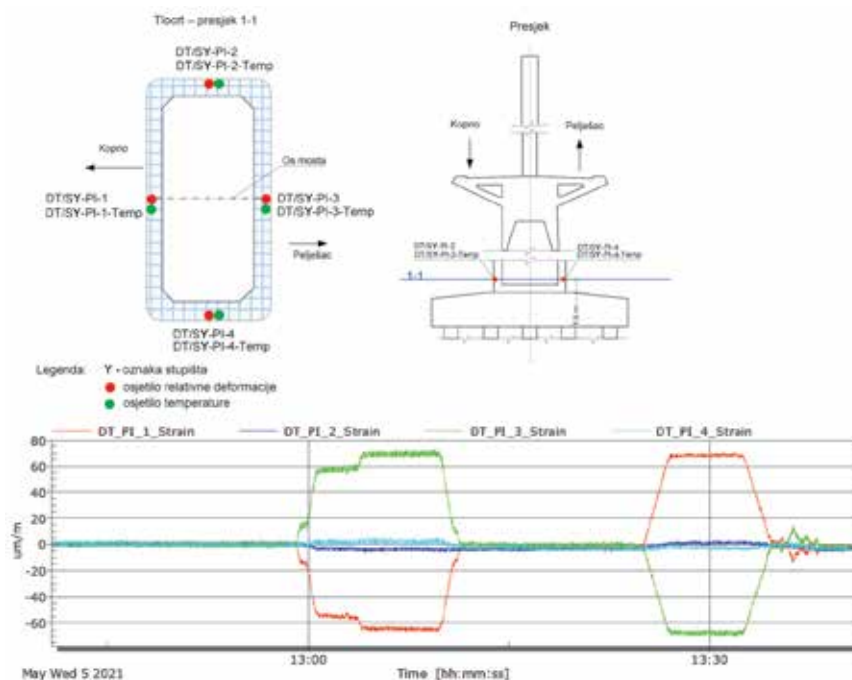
Tlocrt – presjek 1-1

DT/SY-Pi-2
DT/SY-Pi-2-Temp

Kopno

Os mosta

DT/SY-Pi-1
DT/SY-Pi-1-Temp

DT/SY-Pi-3
DT/SY-Pi-3-Temp

Pelješac

DT/SY-Pi-4
DT/SY-Pi-4-Temp

Presjek

Kopno

Pelješac

DT/SY-Pi-2
DT/SY-Pi-2-Temp

DT/SY-Pi-4
DT/SY-Pi-4-Temp

1-1

Legenda: Y - oznaka stupišta
osjetilo relativne deformacije
osjetilo temperature

DT_PI_1_Strain DT_PI_2_Strain DT_PI_3_Strain DT_PI_4_Strain

80
60
40
20
0
-20
-40
-60

um/m

13:00

13:30

May Wed 5 2021

Time [hh:mm:ss]